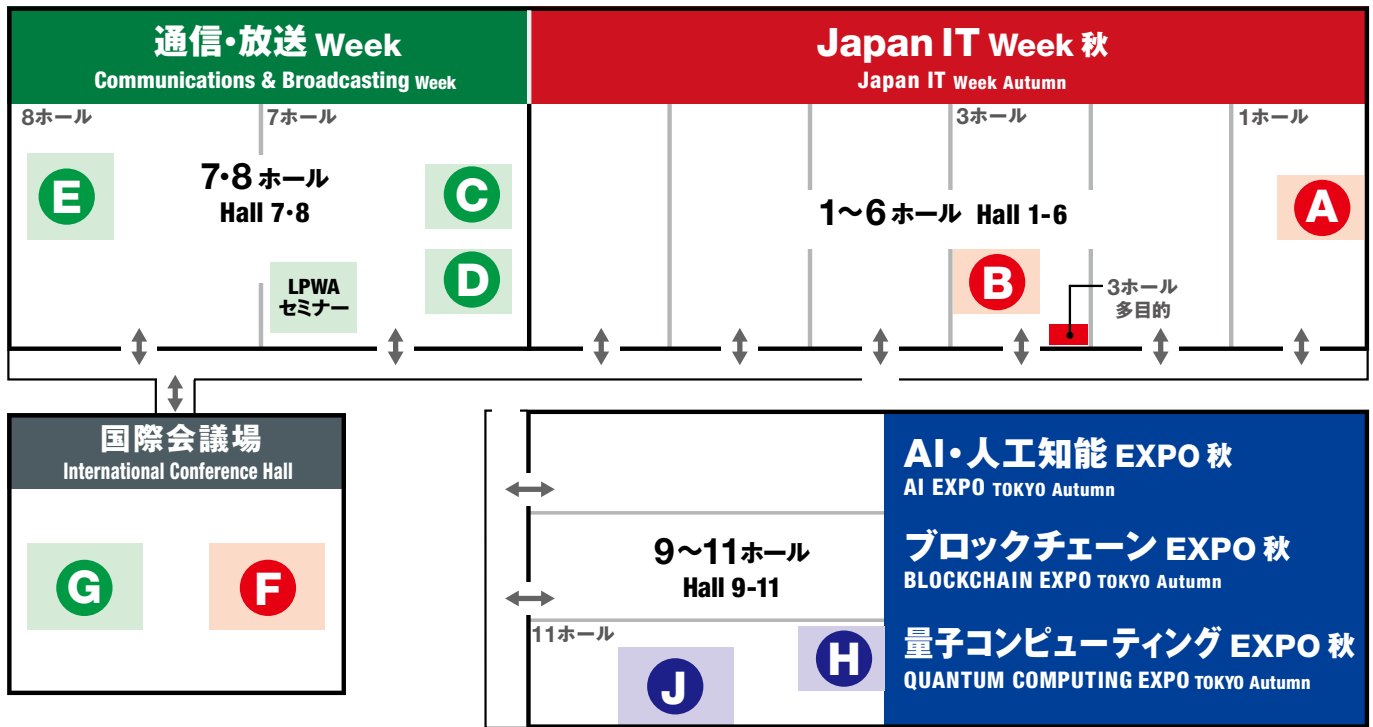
通信・放送 Week
Communications & Broadcasting Week

Japan IT Week 秋
Japan IT Week Autumn

8ホール
7ホール
E
7·8 ホール
Hall 7·8
C
D
LPWA
セミナー

3ホール
1ホール
1～6 ホール Hall 1-6
A
B
3ホール
多目的

国際会議場
International Conference Hall
G
F

9～11ホール
Hall 9-11
11ホール
J
H

AI・人工知能 EXPO 秋
AI EXPO TOKYO Autumn
ブロックチェーン EXPO 秋
BLOCKCHAIN EXPO TOKYO Autumn
量子コンピューティング EXPO 秋
QUANTUM COMPUTING EXPO TOKYO Autumn